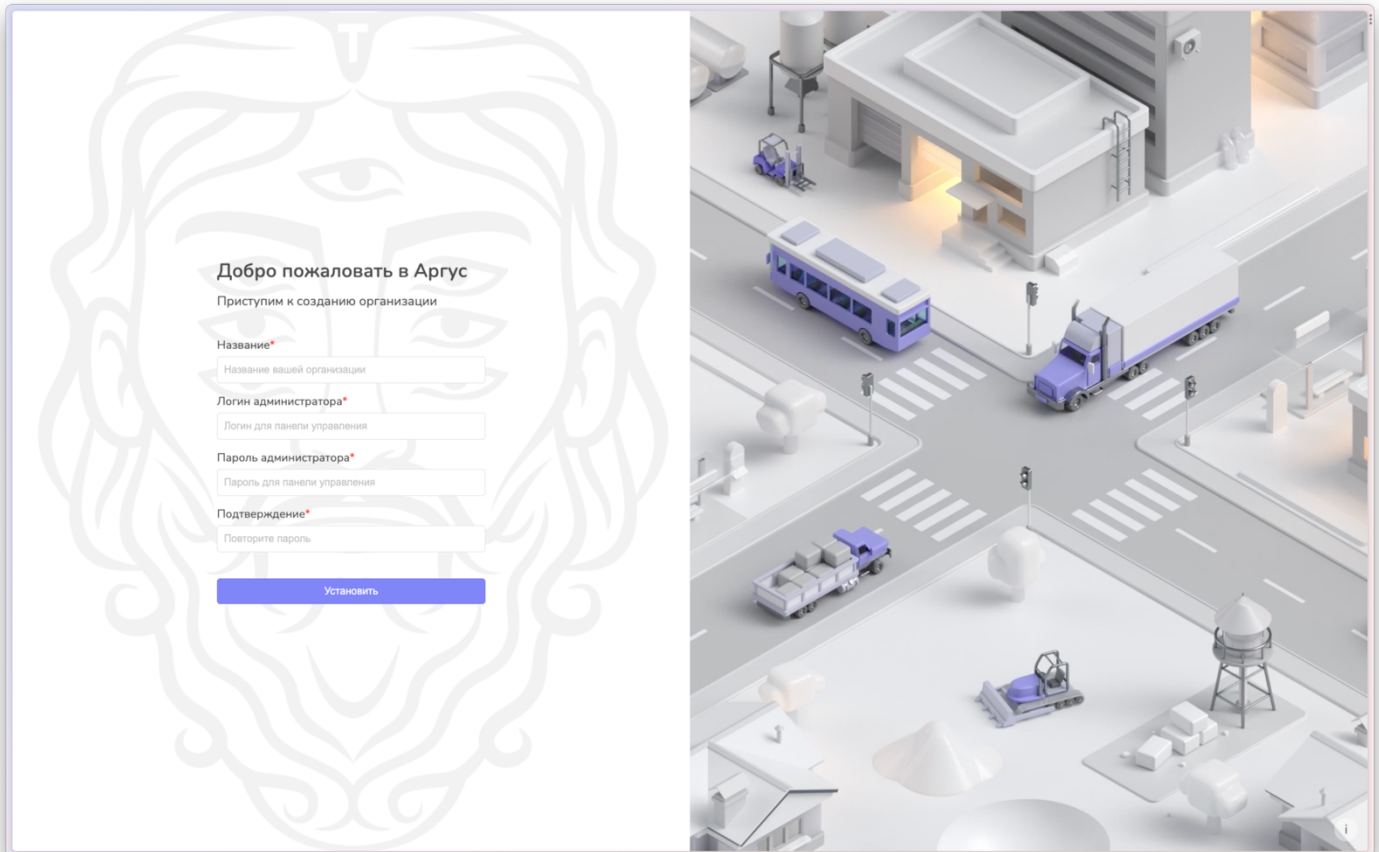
Добро пожаловать в Аргус

Приступим к созданию организации

Название*

Название вашей организации

Логин администратора*

Логин для панели управления

Пароль администратора*

Пароль для панели управления

Подтверждение*

Повторите пароль

Установить

i